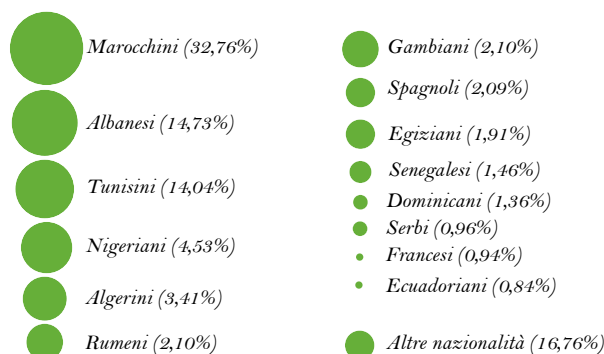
Marocchini (32,76%)
Albanesi (14,73%)
Tunisini (14,04%)
Nigeriani (4,53%)
Algerini (3,41%)
Rumeni (2,10%)

Gambiani (2,10%)
Spagnoli (2,09%)
Egiziani (1,91%)
Senegalesi (1,46%)
Dominicani (1,36%)
Serbi (0,96%)
Francesi (0,94%)
Ecuadoriani (0,84%)
Altre nazionalità (16,76%)